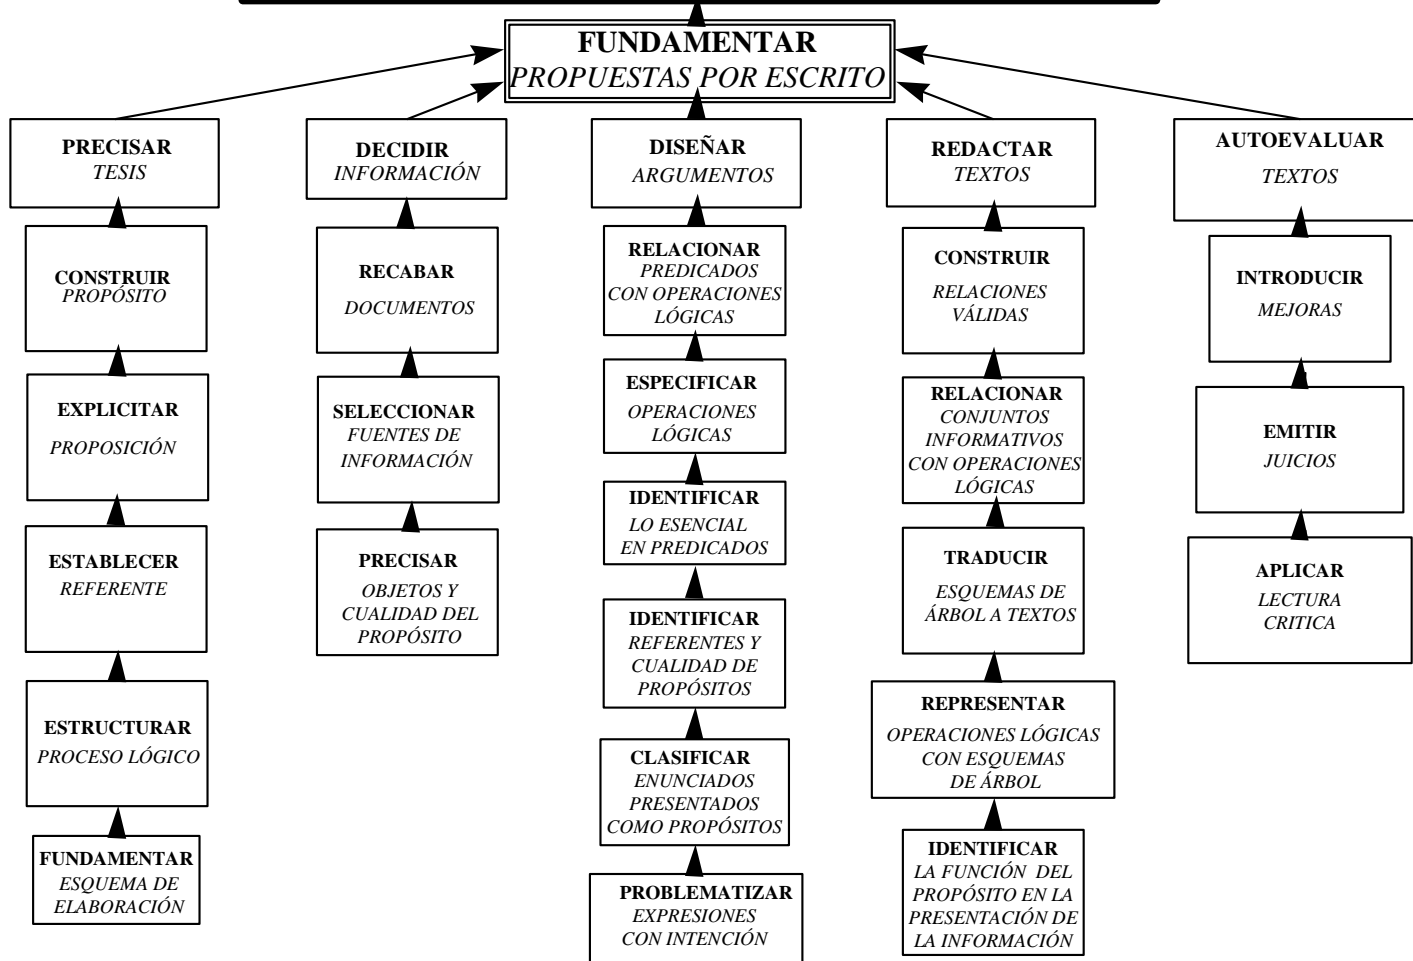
FUNDAMENTAR
PROPUESTAS POR ESCRITO

PRECISAR
TESIS

CONSTRUIR
PROPÓSITO

EXPLICITAR
PROPOSICIÓN

ESTABLECER
REFERENTE

ESTRUCTURAR
PROCESO LÓGICO

FUNDAMENTAR
ESQUEMA DE ELABORACIÓN

DECIDIR
INFORMACIÓN

RECABAR
DOCUMENTOS

SELECCIONAR
FUENTES DE INFORMACIÓN

PRECISAR
OBJETOS Y CUALIDAD DEL PROPÓSITO

DISEÑAR
ARGUMENTOS

RELACIONAR
PREDICADOS CON OPERACIONES LÓGICAS

ESPECIFICAR
OPERACIONES LÓGICAS

IDENTIFICAR
LO ESENCIAL EN PREDICADOS

IDENTIFICAR
REFERENTES Y CUALIDAD DE PROPÓSITOS

CLASIFICAR
ENUNCIADOS PRESENTADOS COMO PROPÓSITOS

PROBLEMATIZAR
EXPRESIONES CON INTENCIÓN

REDACTAR
TEXTOS

CONSTRUIR
RELACIONES VÁLIDAS

RELACIONAR
CONJUNTOS INFORMATIVOS CON OPERACIONES LÓGICAS

TRADUCIR
ESQUEMAS DE ÁRBOL A TEXTOS

REPRESENTAR
OPERACIONES LÓGICAS CON ESQUEMAS DE ÁRBOL

IDENTIFICAR
LA FUNCIÓN DEL PROPÓSITO EN LA PRESENTACIÓN DE LA INFORMACIÓN

AUTOEVALUAR
TEXTOS

INTRODUCIR
MEJORAS

EMITIR
JUICIOS

APLICAR
LECTURA CRITICA